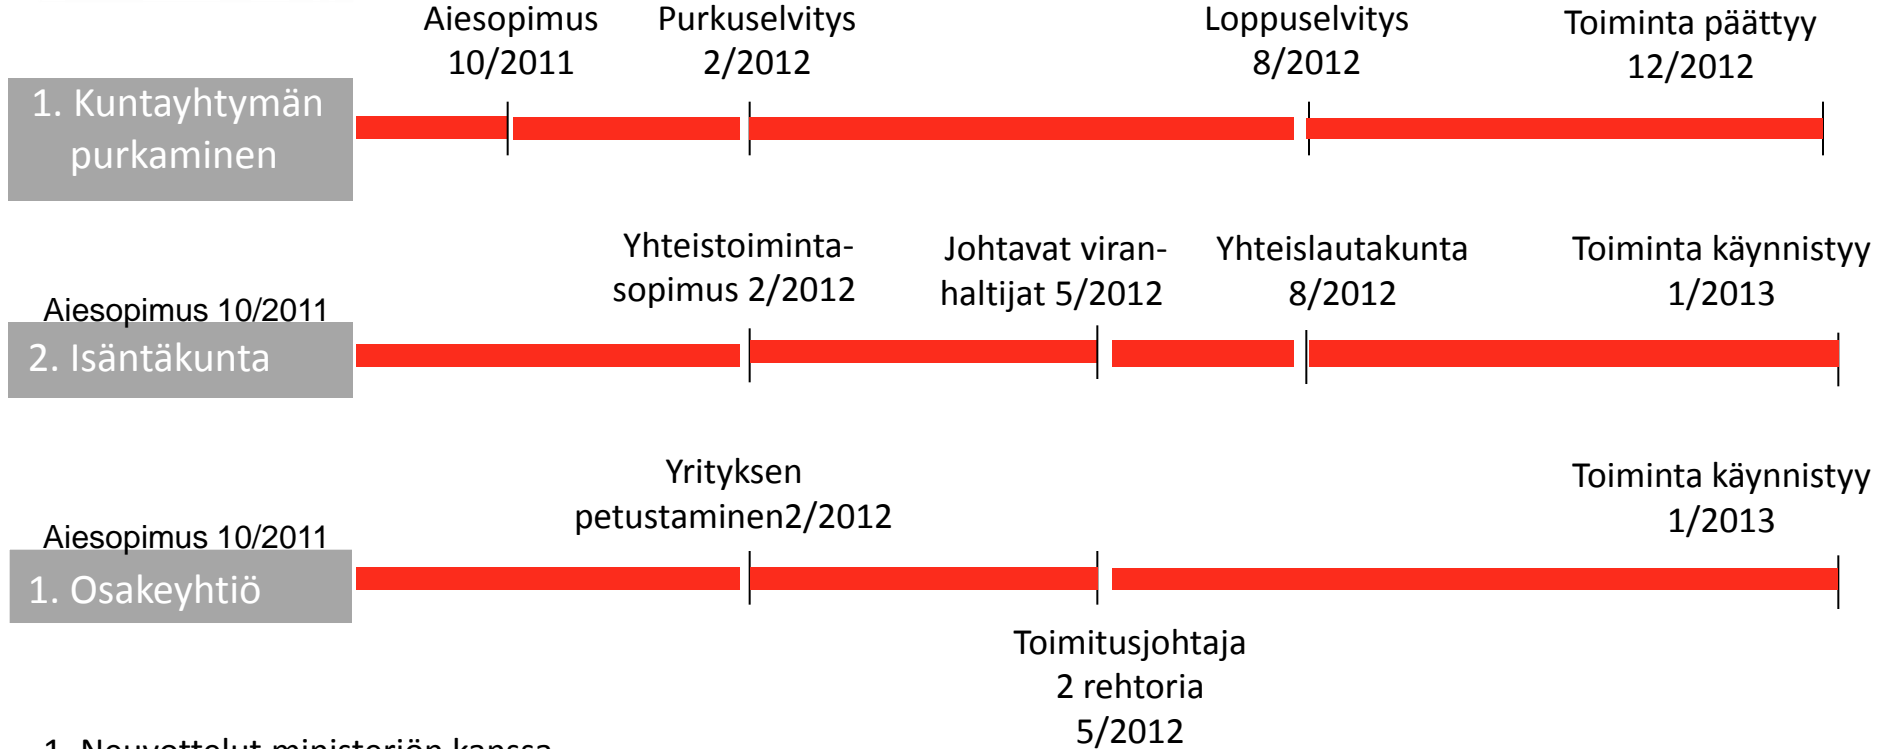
Aiesopimus 10/2011

Purkuselvitys 2/2012

Loppuselvitys 8/2012

Toiminta päättyy 12/2012

1. Kuntayhtymän purkaminen

Yhteistoimintasopimus 2/2012

Johtavat viranhaltijat 5/2012

Yhteislautakunta 8/2012

Toiminta käynnistyy 1/2013

Aiesopimus 10/2011

2. Isäntäkunta

Yrityksen petustaminen2/2012

Toiminta käynnistyy 1/2013

Aiesopimus 10/2011

1. Osakeyhtiö

Toimitusjohtaja 2 rehtoria 5/2012

1. Neuvottelut ministeriön kanssa